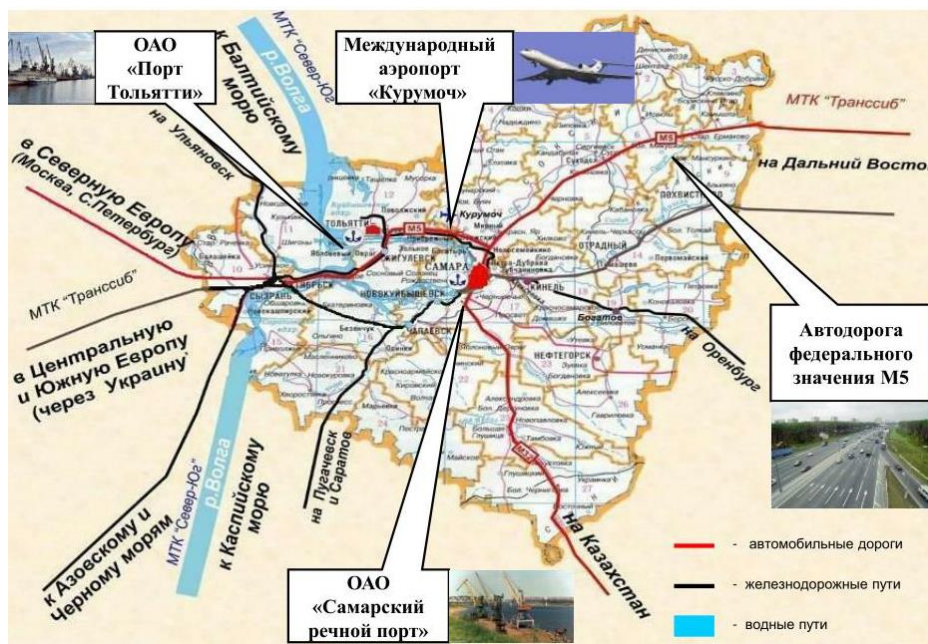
МТК "Север-Юг"

ОАО «Порт Тольятти»

к Балтийскому морю

р.Волга

Международный аэропорт «Курумоч»

МТК "Транссиб"

на Ульяновск

в Северную Европу (Москва, С.Петербург)

на Дальний Восток

ТОЛЬЯТТИ

Курумоч

М5

ЖИГУЛЕВСК

САМАРА

ОТРАДНЫЙ

ПОХВИСТНЕВО

МТК "Транссиб"

СЫЗРАНЬ

ОКТЯБРЬСК

НОВОКУЙБЫШЕВСК

КИНЕЛЬ

ЧАПАЕВСК

Богатое

на Оренбург

в Центральную и Южную Европу (через Украину)

НЕФТЕГОРСК

Автодорога федерального значения М5

р.Волга

МТК "Север-Юг"

к Каспийскому морю

на Пугачевск и Саратов

к Азовскому и Черному морям

М32

на Казахстан

- автомобильные дороги

- железнодорожные пути

- водные пути

ОАО «Самарский речной порт»